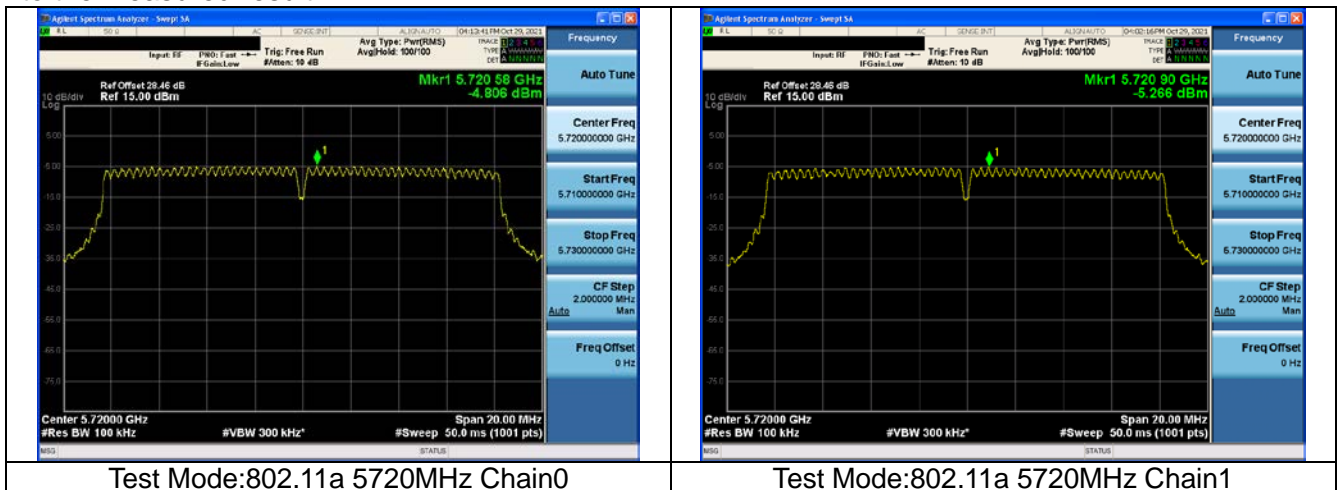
| Agilent Spectrum Analyzer - Swept SA<br>RL 50 Ω AC SENSE:INT ALIGN AUTO 04:13:41 PM Oct 29, 2021<br>Input: RF PNO: Fast IFGain:Low Trig: Free Run #Atten: 10 dB Avg Type: Pwr(RMS) Avg\|Hold: 100/100 TRACE 1 2 3 4 5 6 TYPE A WWWWW DET A N N N N N<br>Ref Offset 28.46 dB<br>10 dB/div Ref 15.00 dBm<br>Log<br>Mkr1 5.720 58 GHz<br>-4.806 dBm<br>5.00<br>-5.00<br>-15.0<br>-25.0<br>-35.0<br>-45.0<br>-55.0<br>-65.0<br>-75.0<br>1<br>Center 5.72000 GHz<br>#Res BW 100 kHz<br>#VBW 300 kHz*<br>Span 20.00 MHz<br>#Sweep 50.0 ms (1001 pts)<br>MSG STATUS<br>Frequency<br>Auto Tune<br>Center Freq<br>5.720000000 GHz<br>Start Freq<br>5.710000000 GHz<br>Stop Freq<br>5.730000000 GHz<br>CF Step<br>2.000000 MHz<br>Auto Man<br>Freq Offset<br>0 Hz | Agilent Spectrum Analyzer - Swept SA<br>RL 50 Ω AC SENSE:INT ALIGN AUTO 04:02:16 PM Oct 29, 2021<br>Input: RF PNO: Fast IFGain:Low Trig: Free Run #Atten: 10 dB Avg Type: Pwr(RMS) Avg\|Hold: 100/100 TRACE 1 2 3 4 5 6 TYPE A WWWWW DET A N N N N N<br>Ref Offset 28.46 dB<br>10 dB/div Ref 15.00 dBm<br>Log<br>Mkr1 5.720 90 GHz<br>-5.266 dBm<br>5.00<br>-5.00<br>-15.0<br>-25.0<br>-35.0<br>-45.0<br>-55.0<br>-65.0<br>-75.0<br>1<br>Center 5.72000 GHz<br>#Res BW 100 kHz<br>#VBW 300 kHz*<br>Span 20.00 MHz<br>#Sweep 50.0 ms (1001 pts)<br>MSG STATUS<br>Frequency<br>Auto Tune<br>Center Freq<br>5.720000000 GHz<br>Start Freq<br>5.710000000 GHz<br>Stop Freq<br>5.730000000 GHz<br>CF Step<br>2.000000 MHz<br>Auto Man<br>Freq Offset<br>0 Hz |
|---|---|
| Test Mode:802.11a 5720MHz Chain0 | Test Mode:802.11a 5720MHz Chain1 |